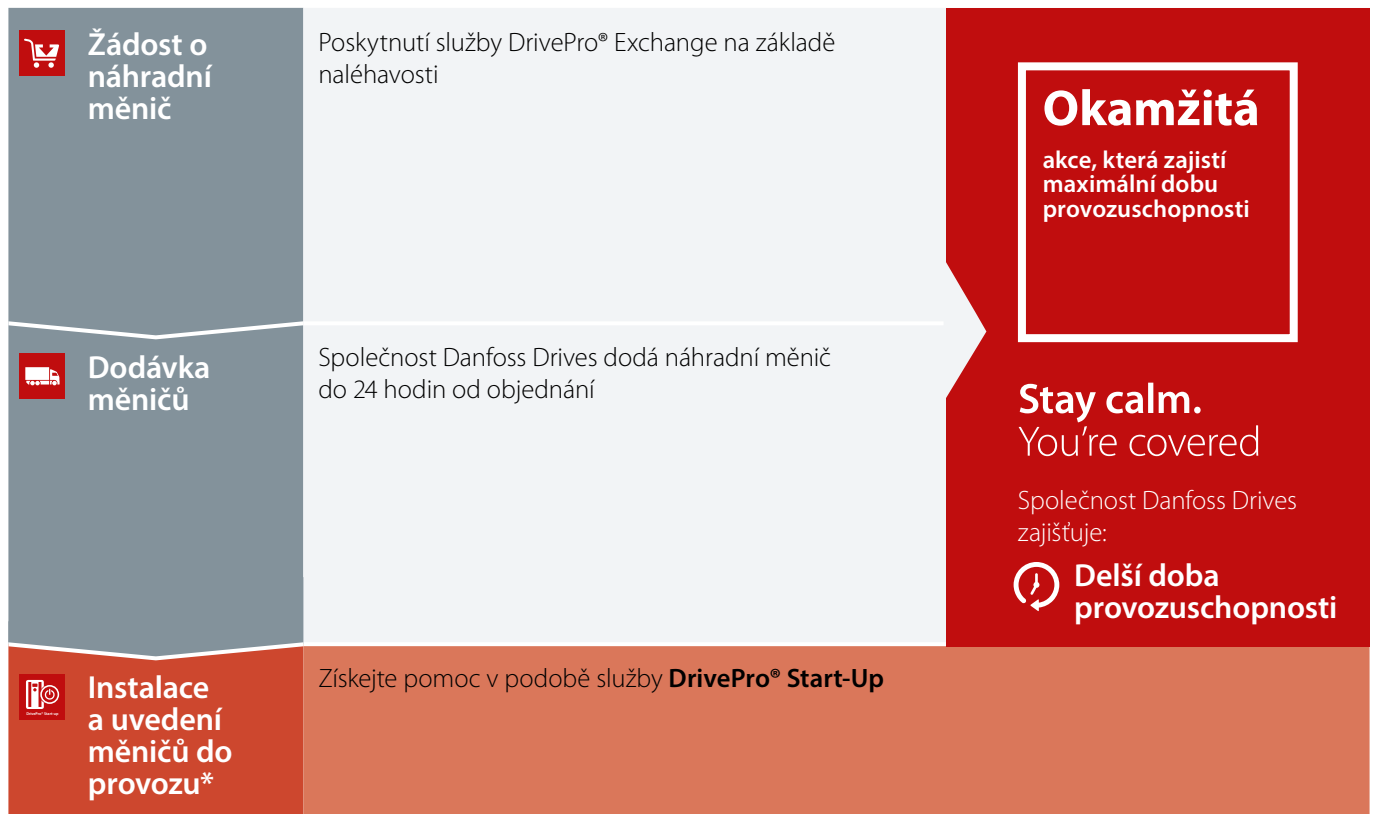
Žádost o náhradní měnič

Poskytnutí služby DrivePro® Exchange na základě naléhavosti

Dodávka měničů

Společnost Danfoss Drives dodá náhradní měnič do 24 hodin od objednání

Instalace a uvedení měničů do provozu*

Získejte pomoc v podobě služby **DrivePro® Start-Up**

Okamžitá

akce, která zajistí maximální dobu provozuschopnosti

Stay calm.
You're covered

Společnost Danfoss Drives zajišťuje:

Delší doba provozuschopnosti